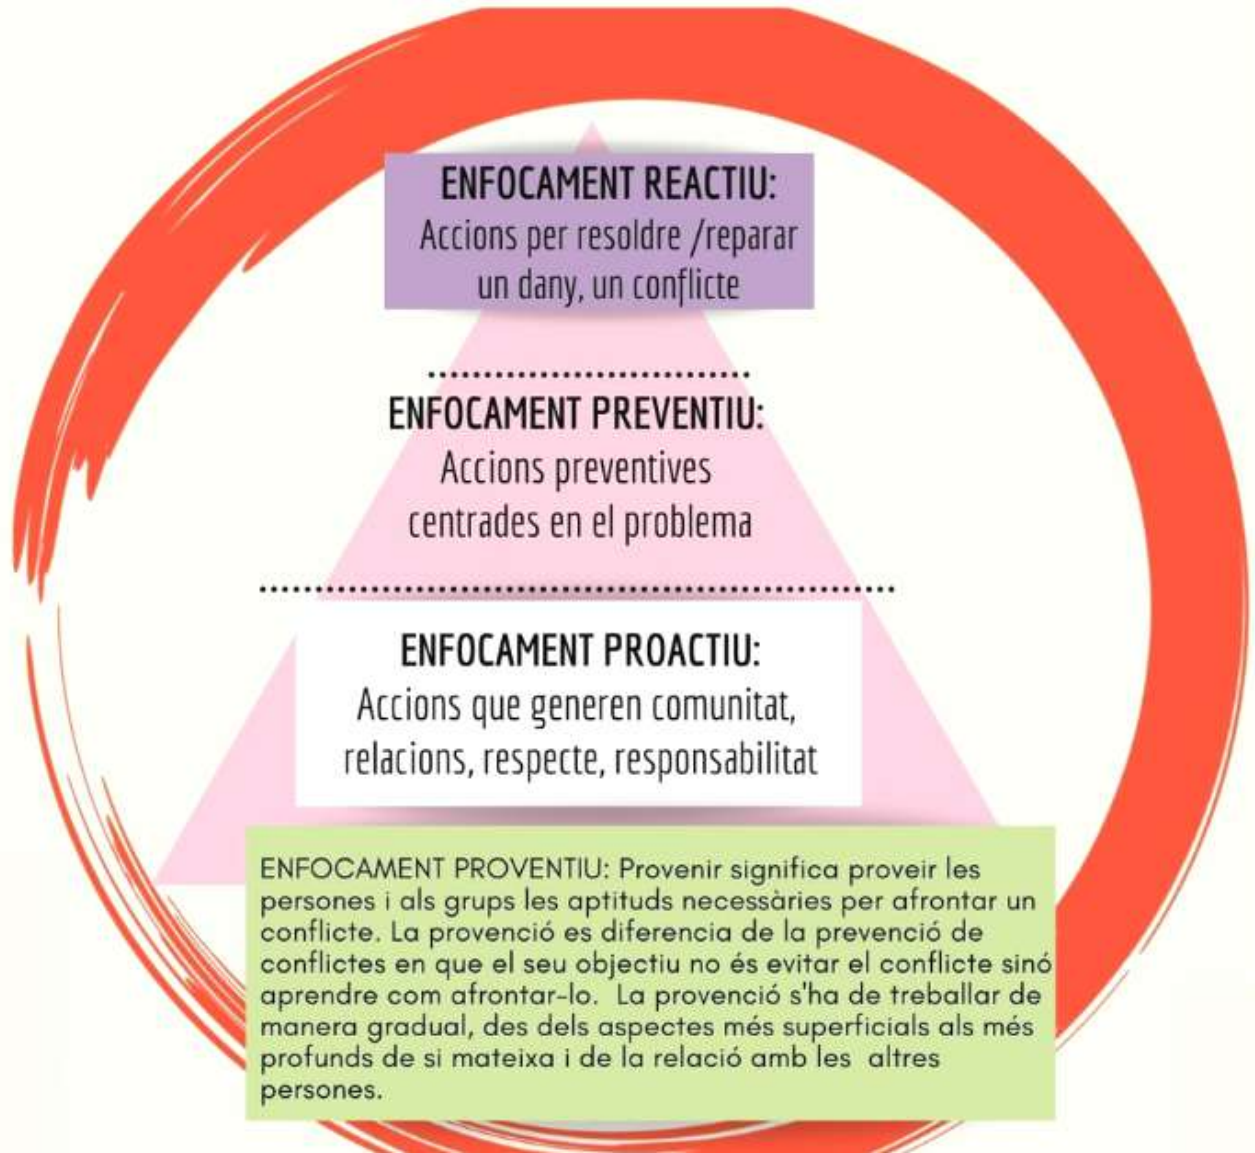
ENFOCAMENT REACTIU:
Accions per resoldre /reparar un dany, un conflicte

ENFOCAMENT PREVENTIU:
Accions preventives centrades en el problema

ENFOCAMENT PROACTIU:
Accions que generen comunitat, relacions, respecte, responsabilitat

ENFOCAMENT PROVENTIU: Provenir significa proveir les persones i als grups les aptituds necessàries per afrontar un conflicte. La provenció es diferencia de la prevenció de conflictes en que el seu objectiu no és evitar el conflicte sinó aprendre com afrontar-lo. La provenció s'ha de treballar de manera gradual, des dels aspectes més superficials als més profunds de si mateixa i de la relació amb les altres persones.